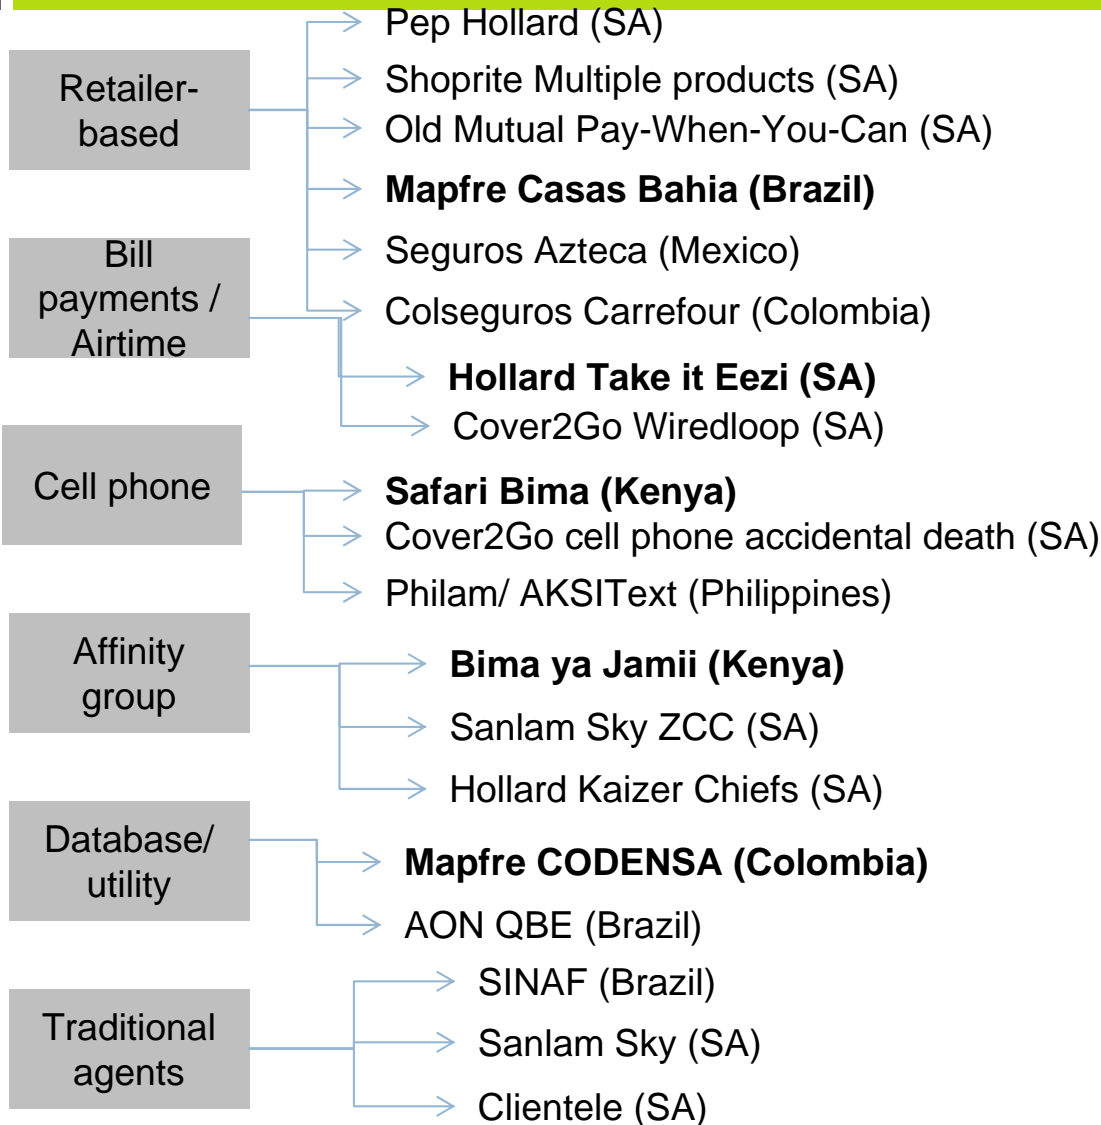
Retailer-based

Pep Hollard (SA)
Shoprite Multiple products (SA)
Old Mutual Pay-When-You-Can (SA)
**Mapfre Casas Bahia (Brazil)**
Seguros Azteca (Mexico)
Colseguros Carrefour (Colombia)

Bill payments / Airtime

**Hollard Take it Eezi (SA)**
Cover2Go Wiredloop (SA)

Cell phone

**Safari Bima (Kenya)**
Cover2Go cell phone accidental death (SA)
Philam/ AKSIText (Philippines)

Affinity group

**Bima ya Jamii (Kenya)**
Sanlam Sky ZCC (SA)
Hollard Kaizer Chiefs (SA)

Database/ utility

**Mapfre CODENSA (Colombia)**
AON QBE (Brazil)

Traditional agents

SINAF (Brazil)
Sanlam Sky (SA)
Clientele (SA)